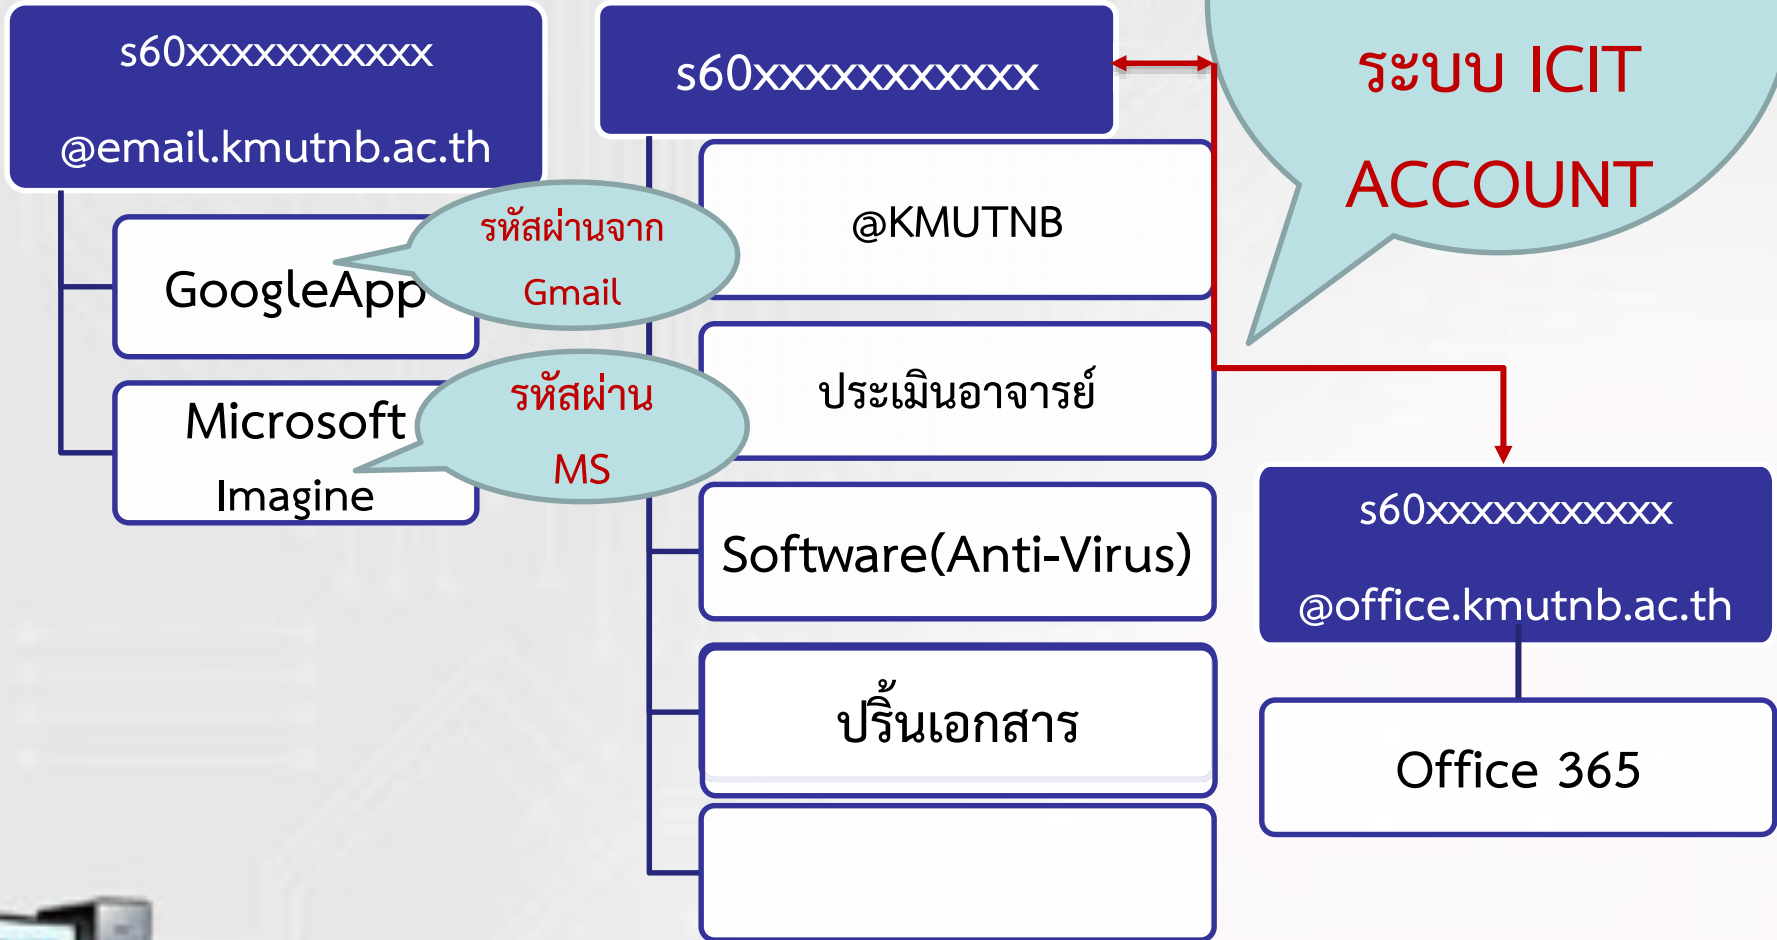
s60xxxxxxxxxxx

@email.kmutnb.ac.th

GoogleApp

รหัสผ่านจาก Gmail

Microsoft Imagine

รหัสผ่าน MS

s60xxxxxxxxxxx

@KMUTNB

ประเมินอาจารย์

Software(Anti-Virus)

ปริ้นเอกสาร

ระบบ ICIT ACCOUNT

s60xxxxxxxxxxx

@office.kmutnb.ac.th

Office 365